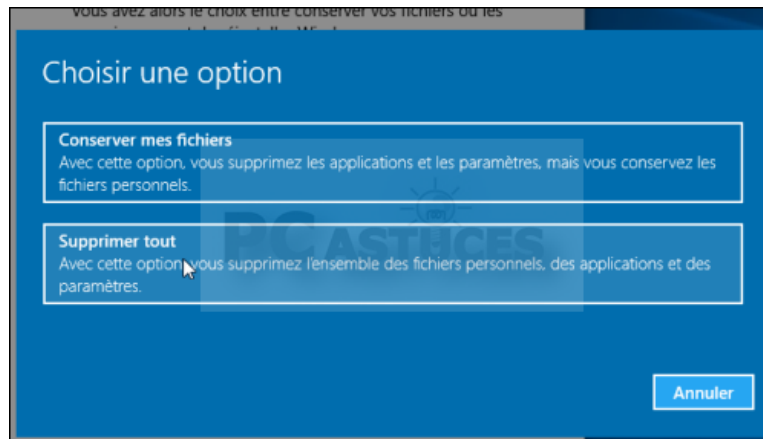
Vous avez alors le choix entre conserver vos fichiers ou les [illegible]

Choisir une option

Conserver mes fichiers
Avec cette option, vous supprimez les applications et les paramètres, mais vous conservez les fichiers personnels.

Supprimer tout
Avec cette option, vous supprimez l'ensemble des fichiers personnels, des applications et des paramètres.

PC ASTUCES

Annuler